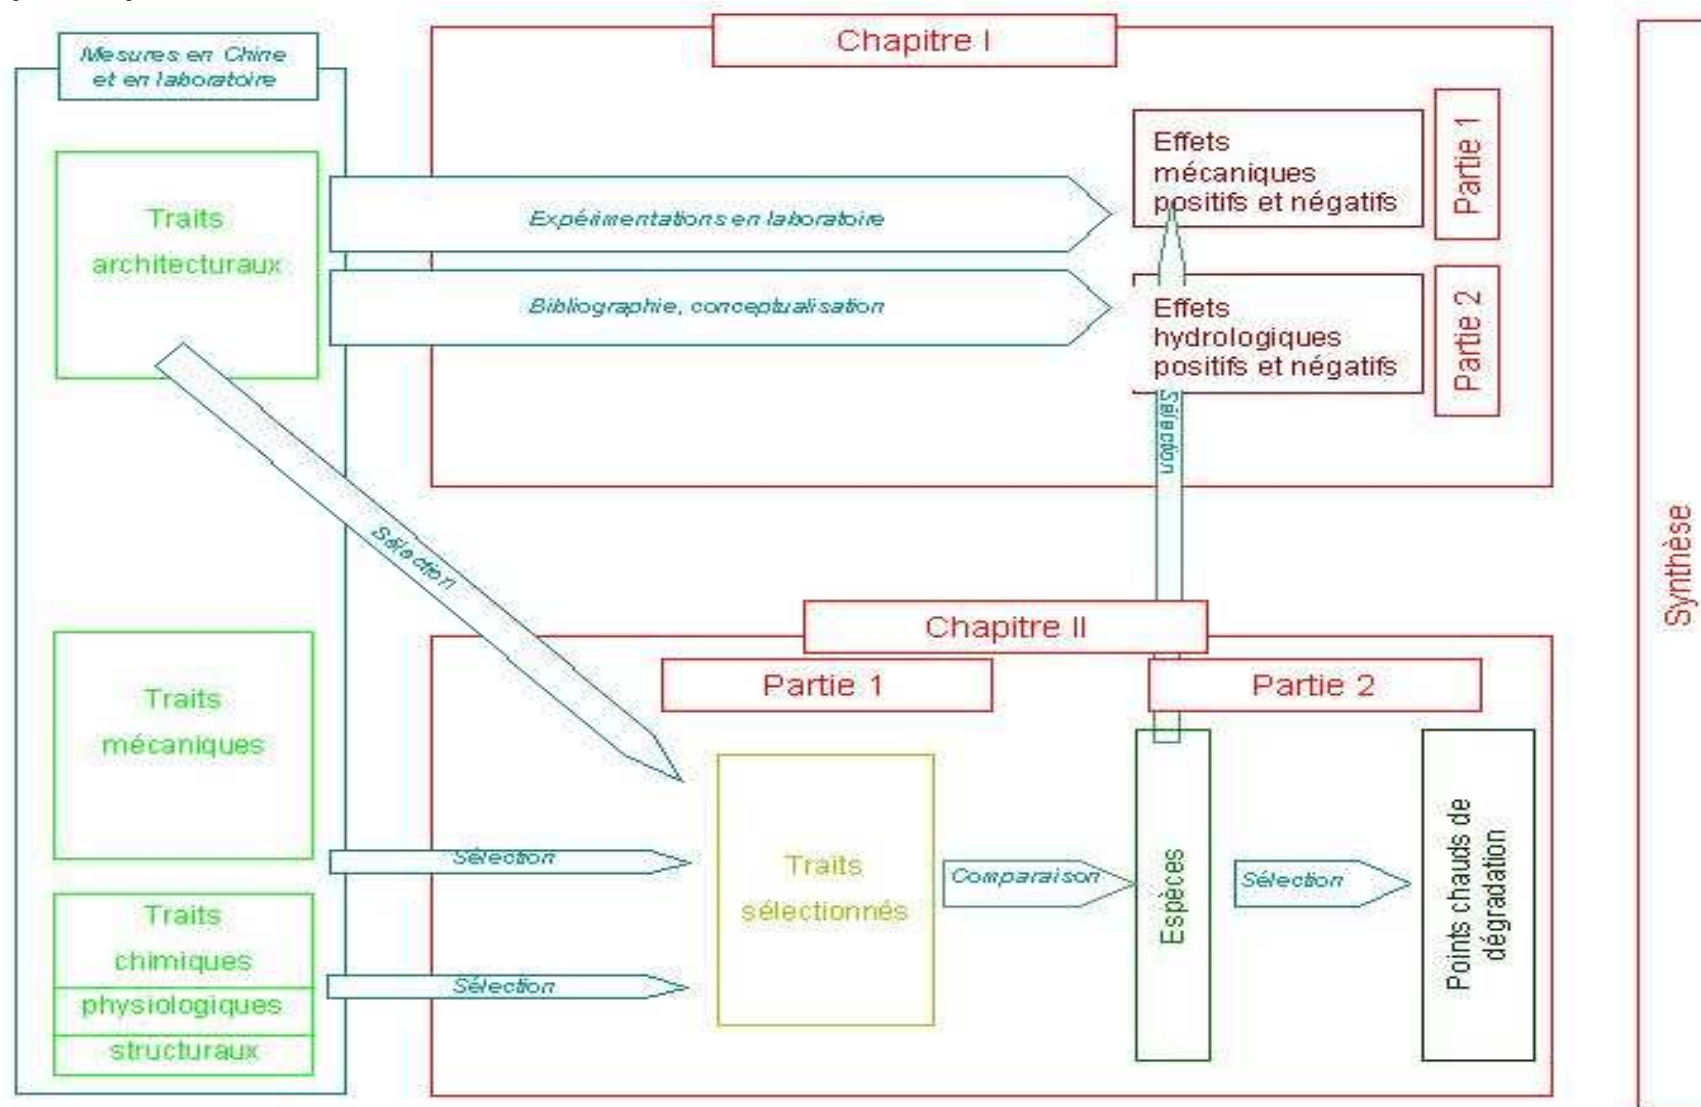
Mesures en Chine et en laboratoire

Traits architecturaux

Traits mécaniques

Traits chimiques
physiologiques
structuraux

Chapitre I

Expérimentations en laboratoire

Bibliographie, conceptualisation

Effets mécaniques positifs et négatifs

Partie 1

Effets hydrologiques positifs et négatifs

Partie 2

Sélection

Sélection

Chapitre II

Partie 1

Partie 2

Sélection

Sélection

Traits sélectionnés

Comparaison

Espèces

Sélection

Points chauds de dégradation

Synthèse